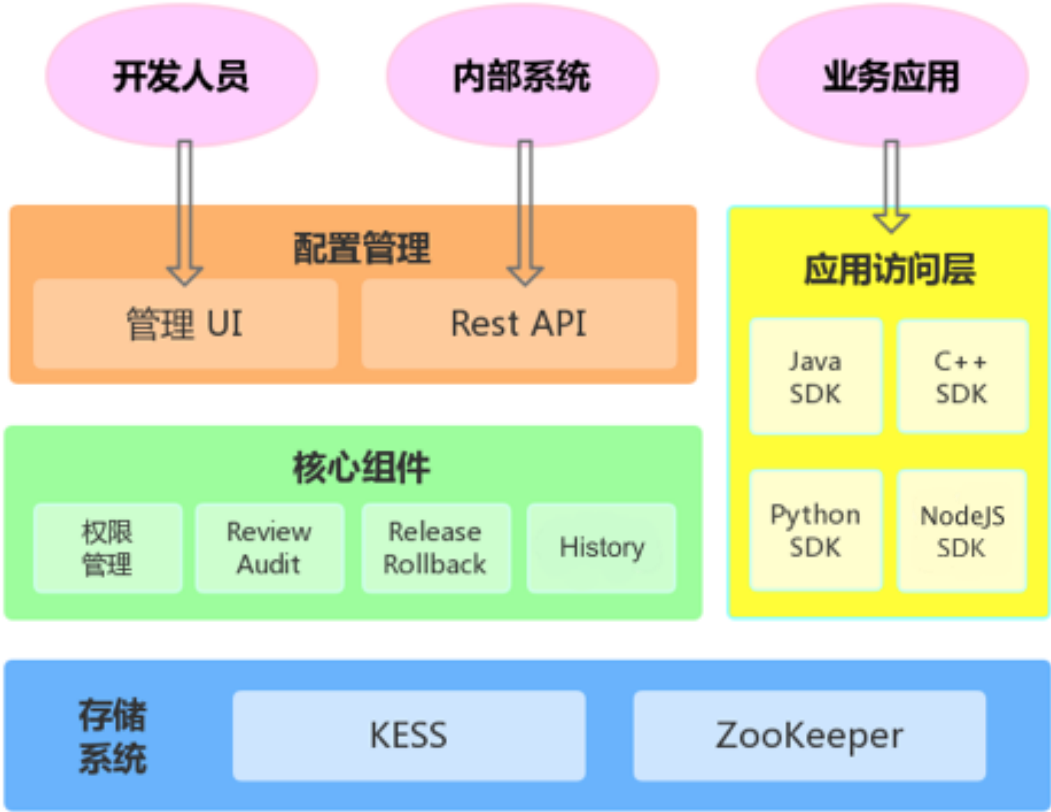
开发人员

内部系统

业务应用

配置管理

管理 UI

Rest API

应用访问层

Java SDK

C++ SDK

Python SDK

NodeJS SDK

核心组件

权限管理

Review Audit

Release Rollback

History

存储系统

KESS

ZooKeeper